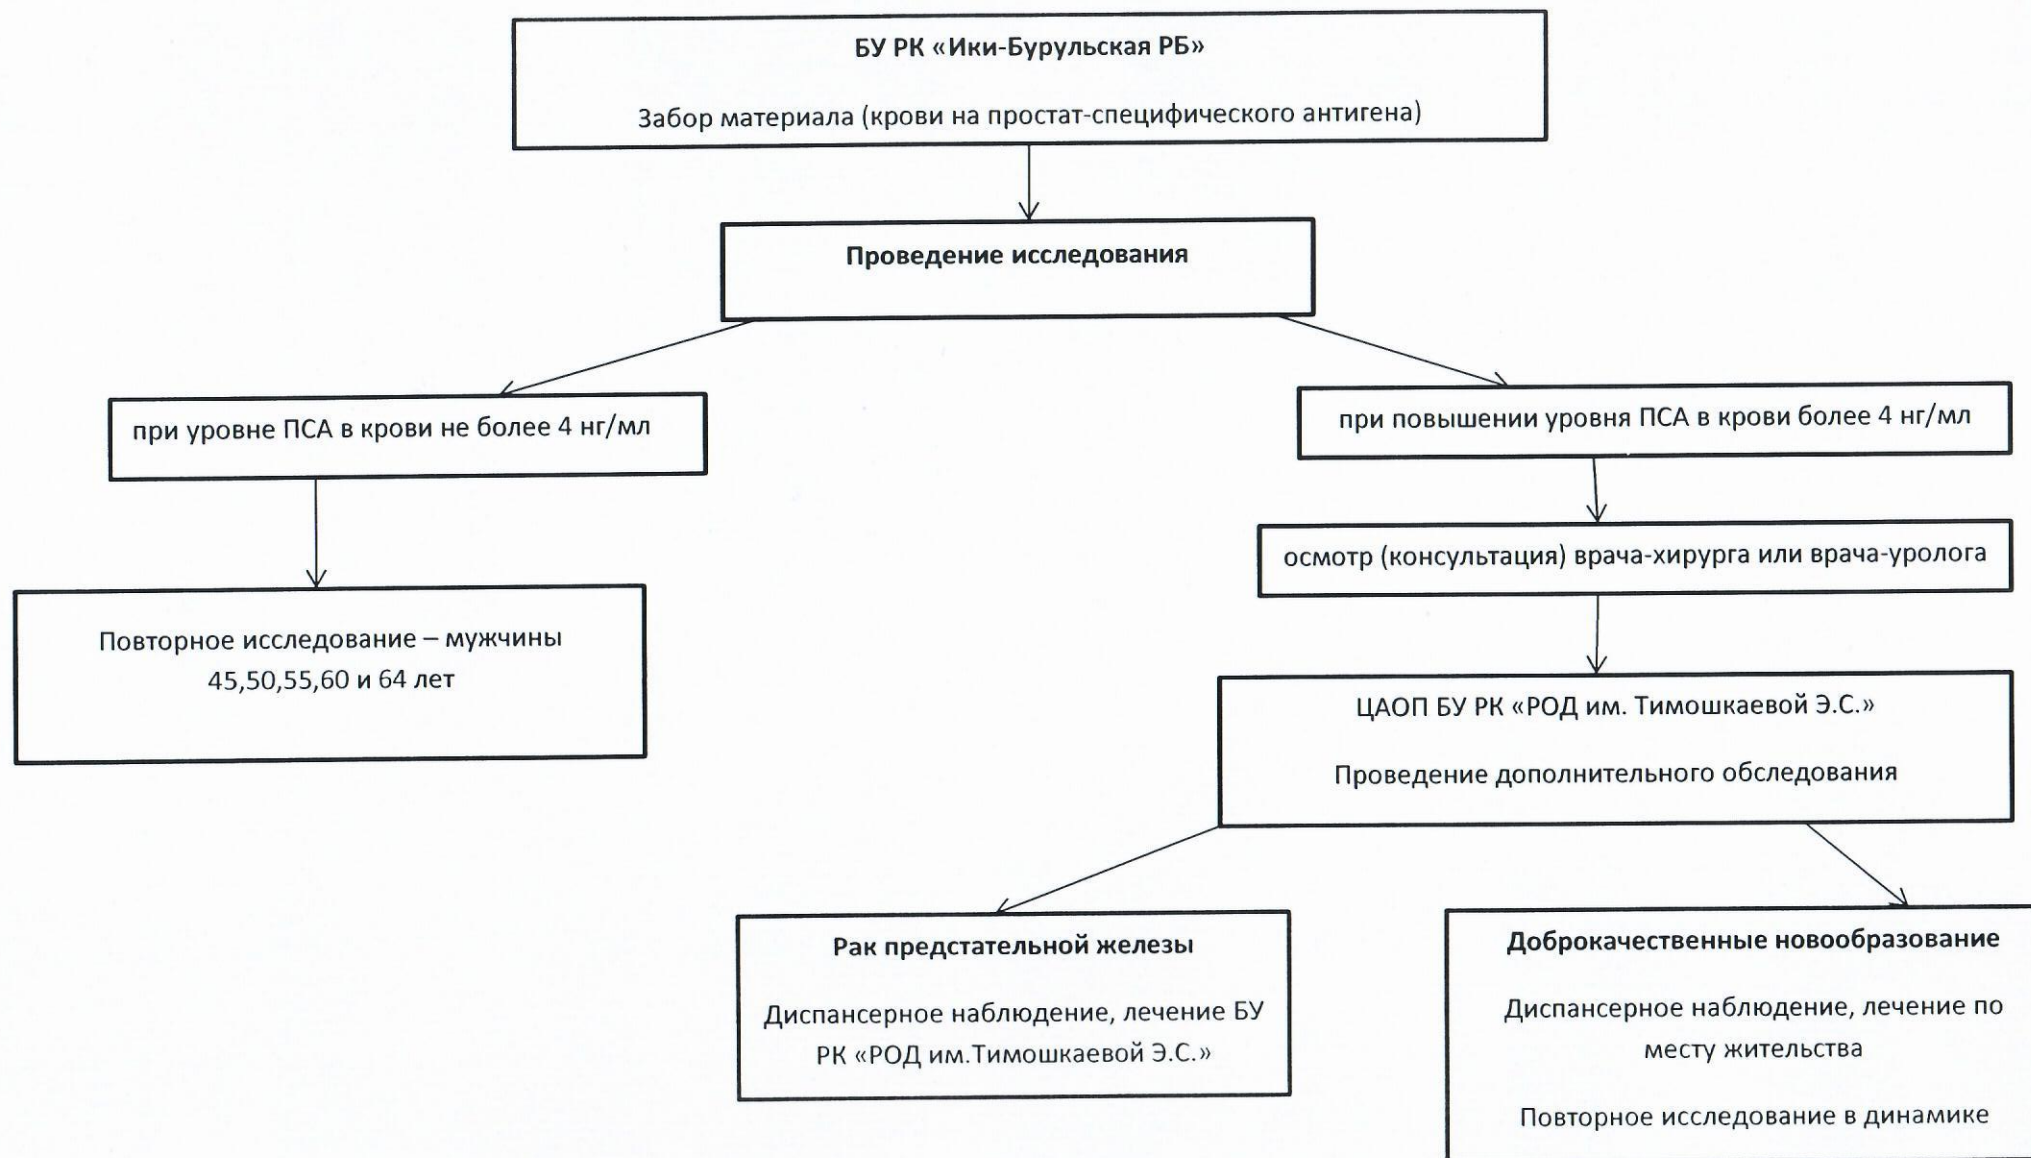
БУ РК «Ики-Бурульская РБ»

Забор материала (крови на простат-специфического антигена)

Проведение исследования

при уровне ПСА в крови не более 4 нг/мл

при повышении уровня ПСА в крови более 4 нг/мл

осмотр (консультация) врача-хирурга или врача-уролога

Повторное исследование – мужчины 45,50,55,60 и 64 лет

ЦАОП БУ РК «РОД им. Тимошкаевой Э.С.»

Проведение дополнительного обследования

Рак предстательной железы

Диспансерное наблюдение, лечение БУ РК «РОД им.Тимошкаевой Э.С.»

Доброкачественные новообразование

Диспансерное наблюдение, лечение по месту жительства

Повторное исследование в динамике